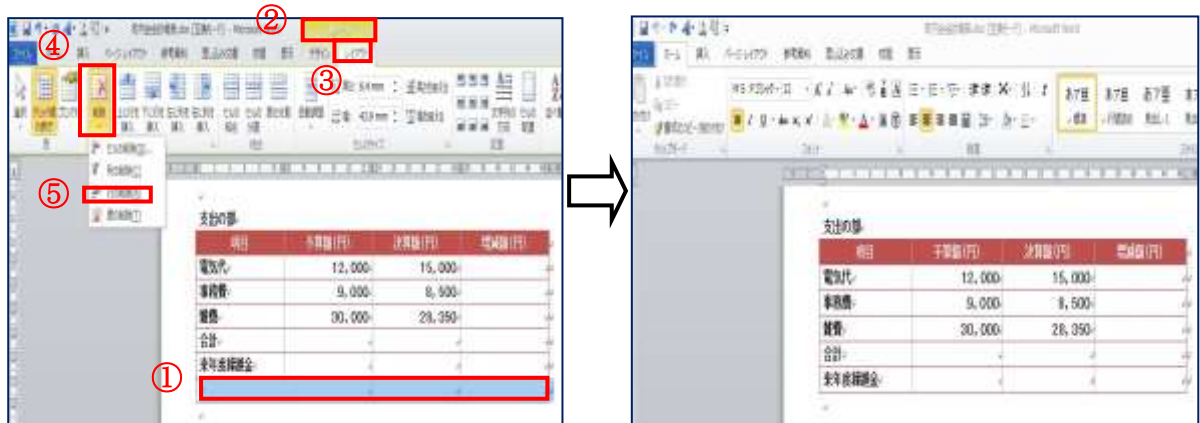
②
④
③
⑤
支出の部
| 項目 | 予算額(円) | 決算額(円) | 増減額(円) |
|---|---|---|---|
| 電気代 | 12,000 | 15,000 | |
| 事務費 | 9,000 | 8,500 | |
| 雑費 | 30,000 | 28,350 | |
| 合計 | | | |
| 来年度繰越金 | | | |
| | | | |
①

支出の部
| 項目 | 予算額(円) | 決算額(円) | 増減額(円) |
|---|---|---|---|
| 電気代 | 12,000 | 15,000 | |
| 事務費 | 9,000 | 8,500 | |
| 雑費 | 30,000 | 28,350 | |
| 合計 | | | |
| 来年度繰越金 | | | |